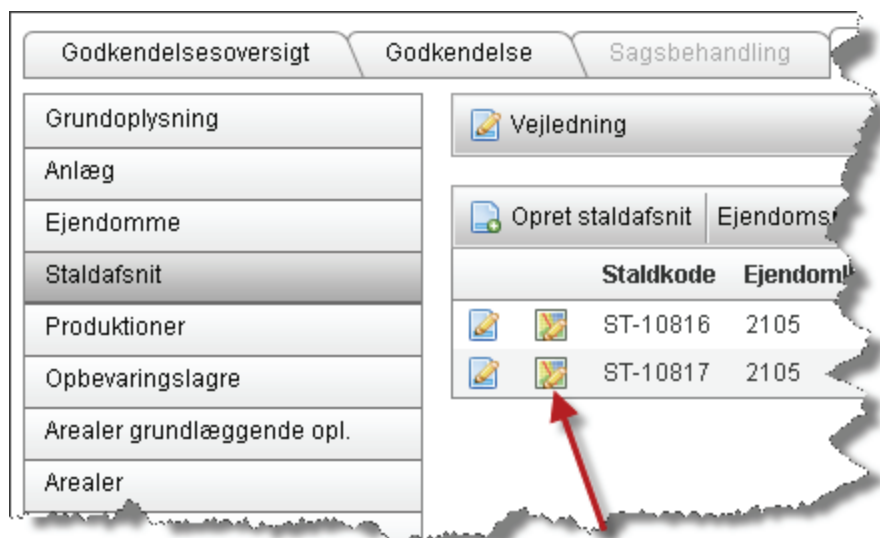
Godkendelsesoversigt | Godkendelse | Sagsbehandling

Grundoplysning
Anlæg
Ejendomme
Staldafsnit
Produktioner
Opbevaringslagre
Arealer grundlæggende opl.
Arealer

Vejledning

Opret staldafsnit | Ejendoms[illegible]

| | | Staldkode | Ejendom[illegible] |
|---|---|---|---|
| | | ST-10816 | 2105 |
| | | ST-10817 | 2105 |